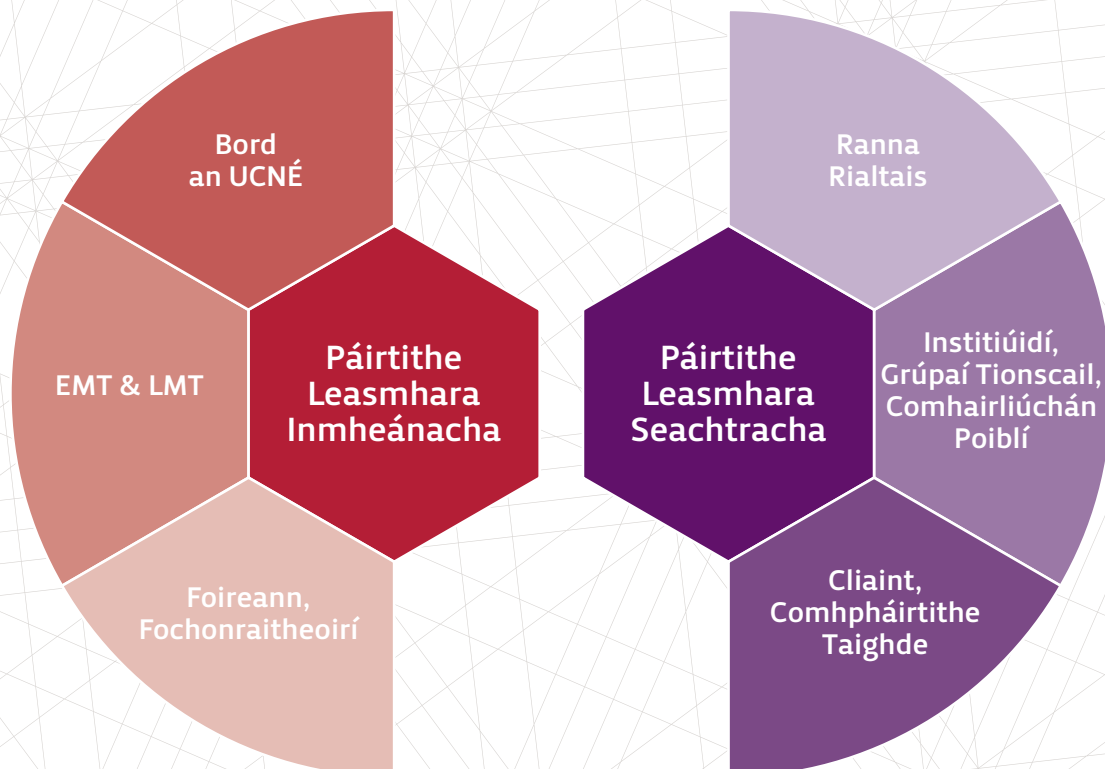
Bord an UCNÉ

EMT & LMT

Páirtithe Leasmhara Inmheánacha

Foireann, Fochonraitheoirí

Ranna Rialtais

Páirtithe Leasmhara Seachtracha

Institiúidí, Grúpaí Tionscail, Comhairliúchán Poiblí

Cliaint, Comhpháirtithe Taighde